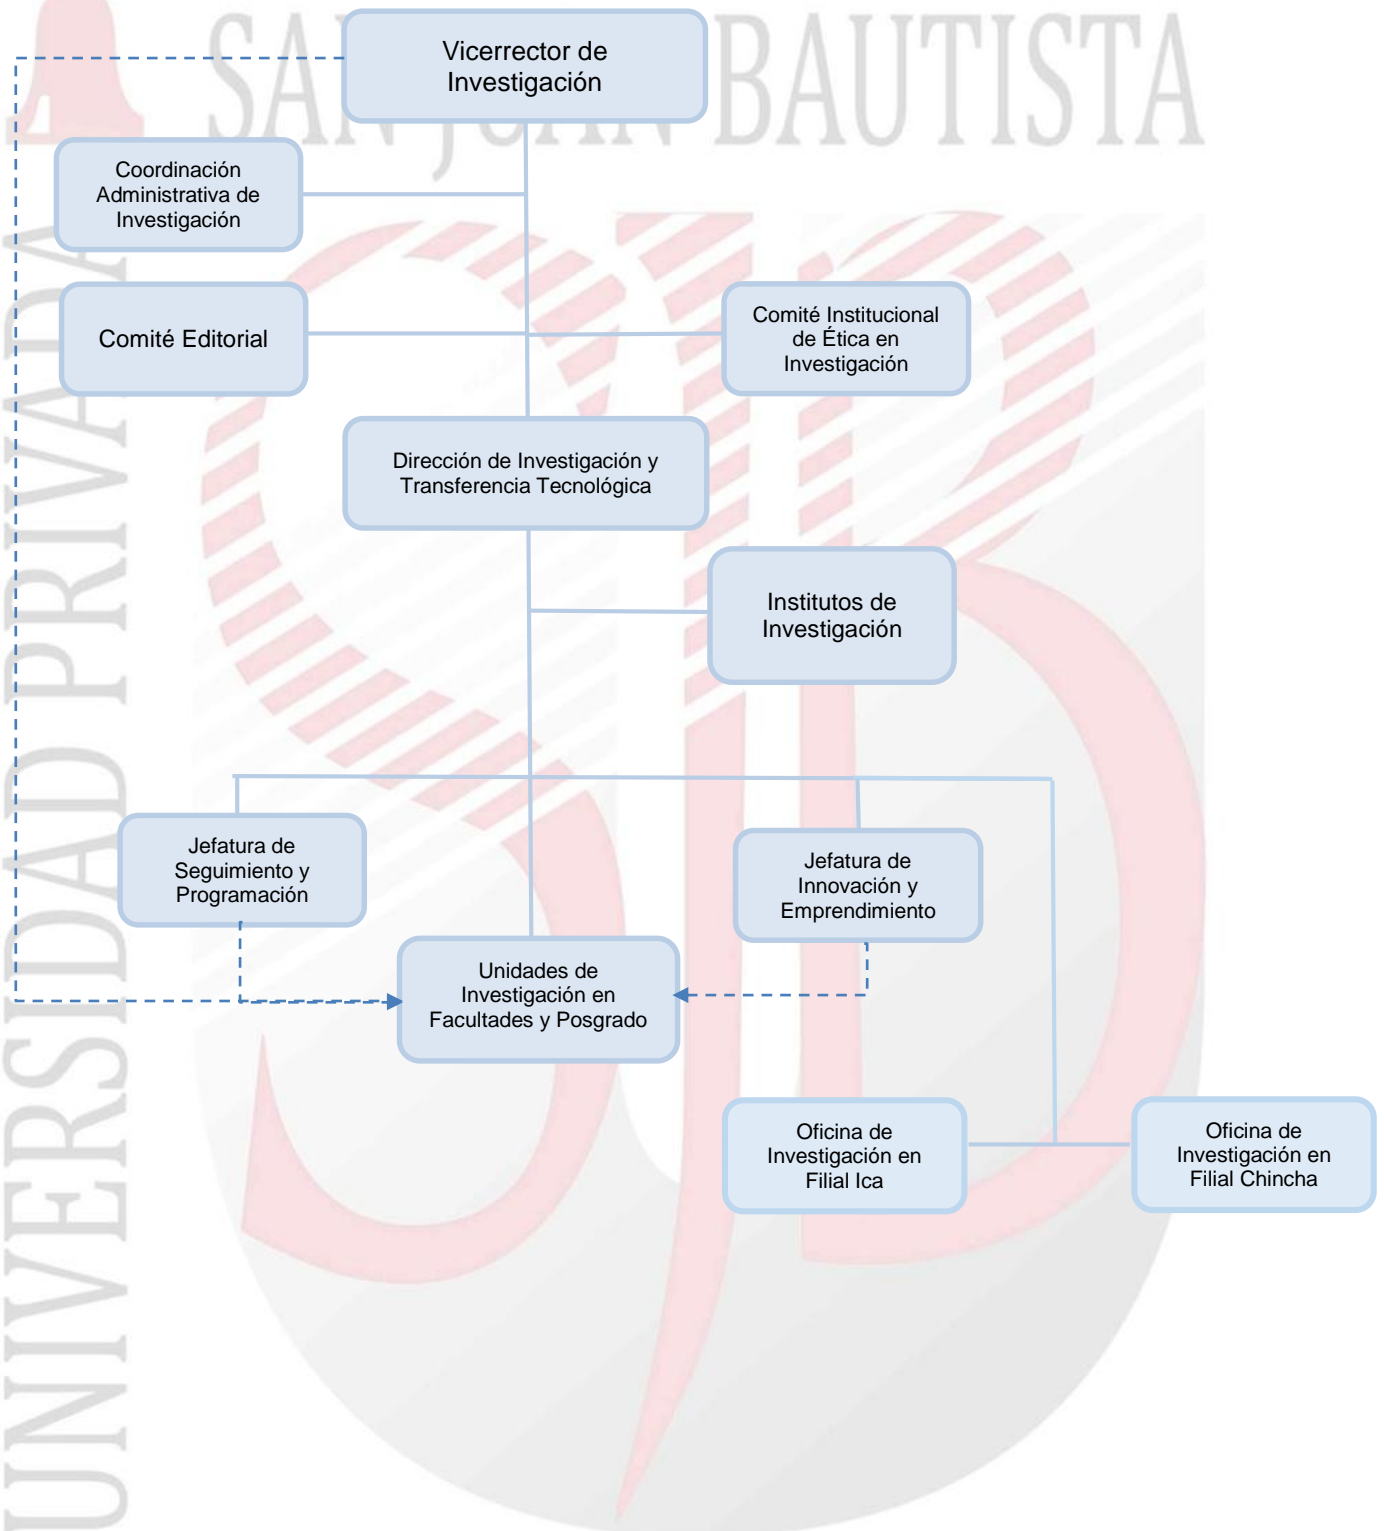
SAN JUAN BAUTISTA

UNIVERSIDAD PRIVADA

Vicerrector de Investigación

Coordinación Administrativa de Investigación

Comité Editorial

Comité Institucional de Ética en Investigación

Dirección de Investigación y Transferencia Tecnológica

Institutos de Investigación

Jefatura de Seguimiento y Programación

Jefatura de Innovación y Emprendimiento

Unidades de Investigación en Facultades y Posgrado

Oficina de Investigación en Filial Ica

Oficina de Investigación en Filial Chincha